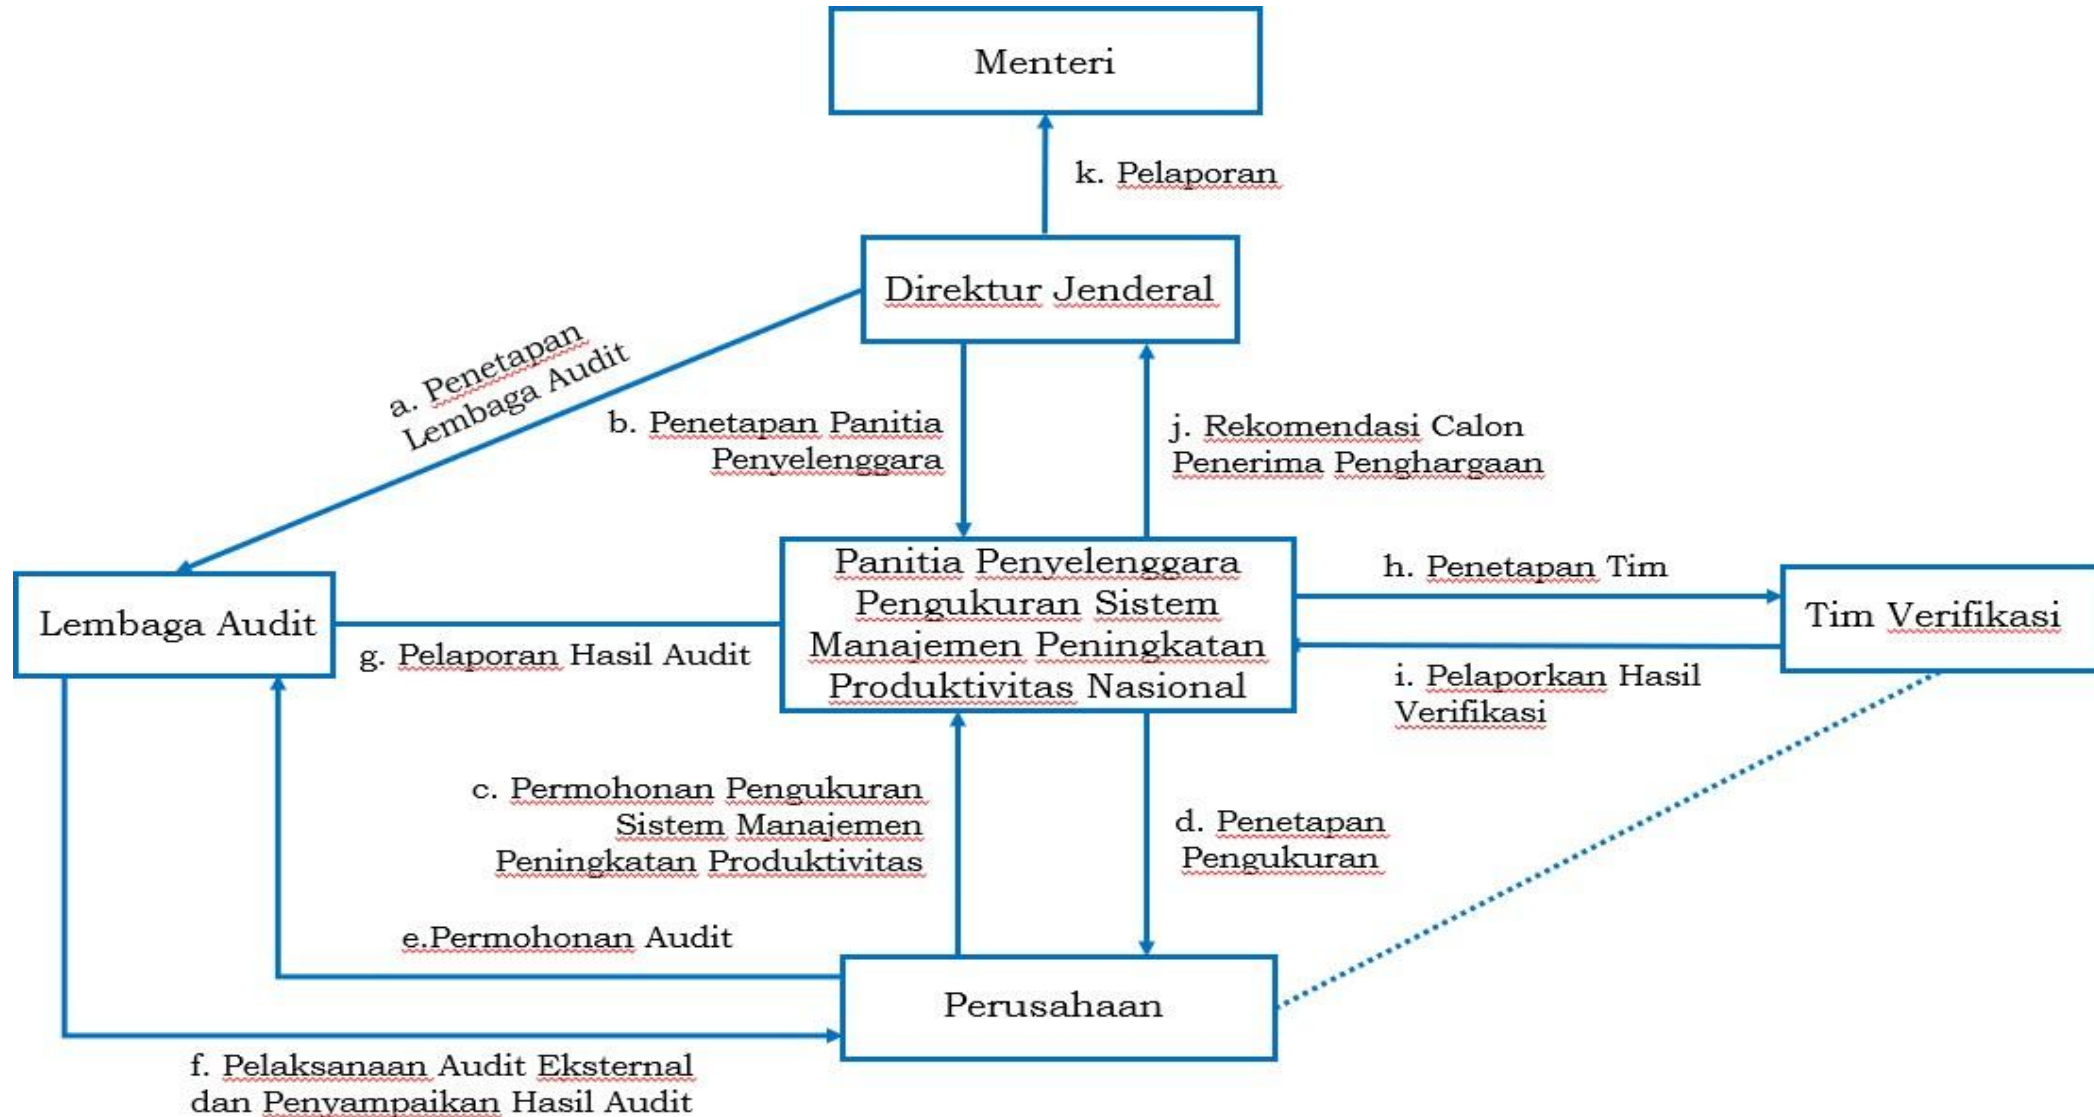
Menteri

k. Pelaporan

Direktur Jenderal

a. Penetapan Lembaga Audit

b. Penetapan Panitia Penyelenggara

j. Rekomendasi Calon Penerima Penghargaan

Lembaga Audit

Panitia Penyelenggara Pengukuran Sistem Manajemen Peningkatan Produktivitas Nasional

h. Penetapan Tim

Tim Verifikasi

g. Pelaporan Hasil Audit

i. Pelaporkan Hasil Verifikasi

c. Permohonan Pengukuran Sistem Manajemen Peningkatan Produktivitas

d. Penetapan Pengukuran

e.Permohonan Audit

Perusahaan

f. Pelaksanaan Audit Eksternal dan Penyampaikan Hasil Audit